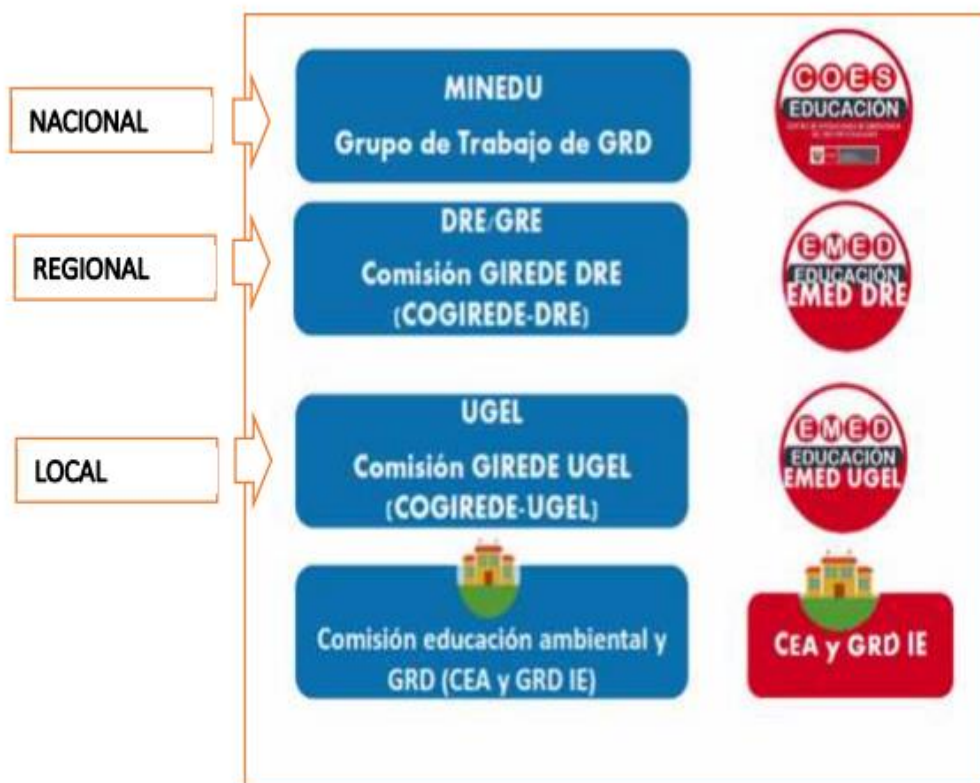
NACIONAL

MINEDU
Grupo de Trabajo de GRD

COES
EDUCACIÓN
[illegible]

REGIONAL

DRE/GRE
Comisión GIREDE DRE
(COGIREDE-DRE)

EMED
EDUCACIÓN
EMED DRE

LOCAL

UGEL
Comisión GIREDE UGEL
(COGIREDE-UGEL)

EMED
EDUCACIÓN
EMED UGEL

Comisión educación ambiental y GRD (CEA y GRD IE)

CEA y GRD IE